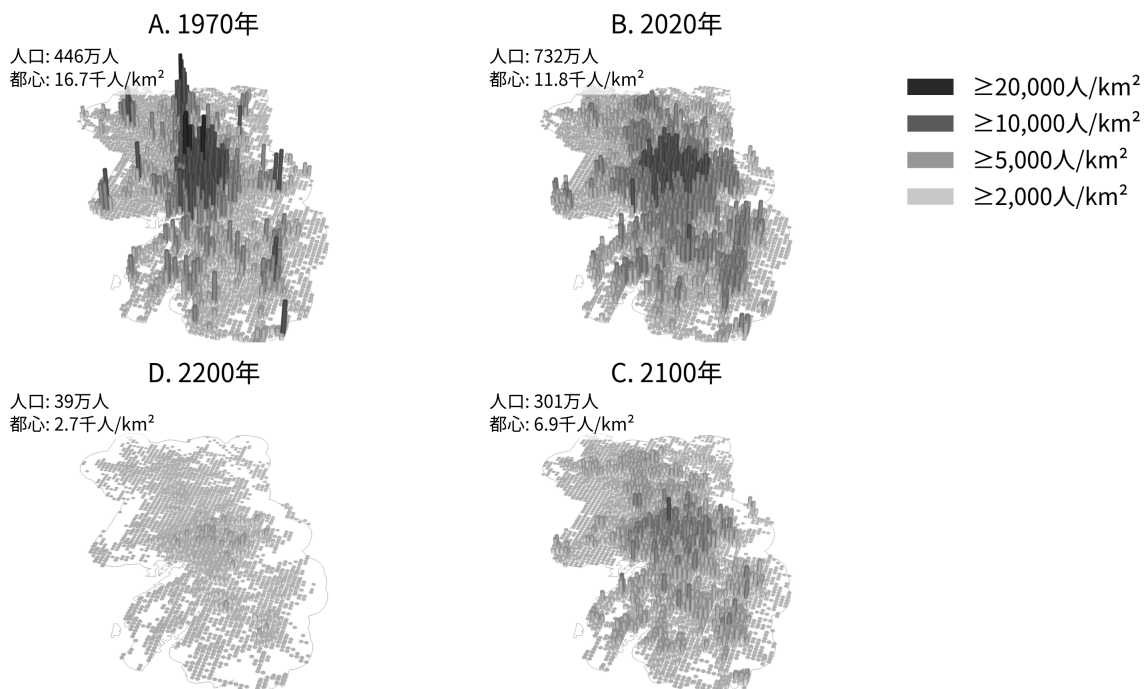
A. 1970年
人口: 446万人
都心: 16.7千人/km²

B. 2020年
人口: 732万人
都心: 11.8千人/km²

≥20,000人/km²
≥10,000人/km²
≥5,000人/km²
≥2,000人/km²

D. 2200年
人口: 39万人
都心: 2.7千人/km²

C. 2100年
人口: 301万人
都心: 6.9千人/km²